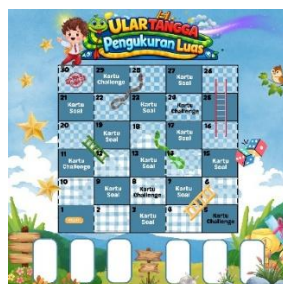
ULAR TANGGA
Pengukuran Luas

| 30 | 29 Kartu Challenge | 28 | 27 Kartu Soal | 26 |
|---|---|---|---|---|
| 21 Kartu Soal | 22 | 23 Kartu Soal | 24 Kartu Challenge | 25 |
| 20 | 19 Kartu Soal | 18 | 17 Kartu Soal | 16 |
| 11 Kartu Challenge | 12 | 13 Kartu Soal | 14 | 15 |
| 10 | 9 | 8 Kartu Challenge | 7 Kartu Soal | 6 |
| 1 | 2 | 3 Kartu Soal | 4 | 5 Kartu Challenge |